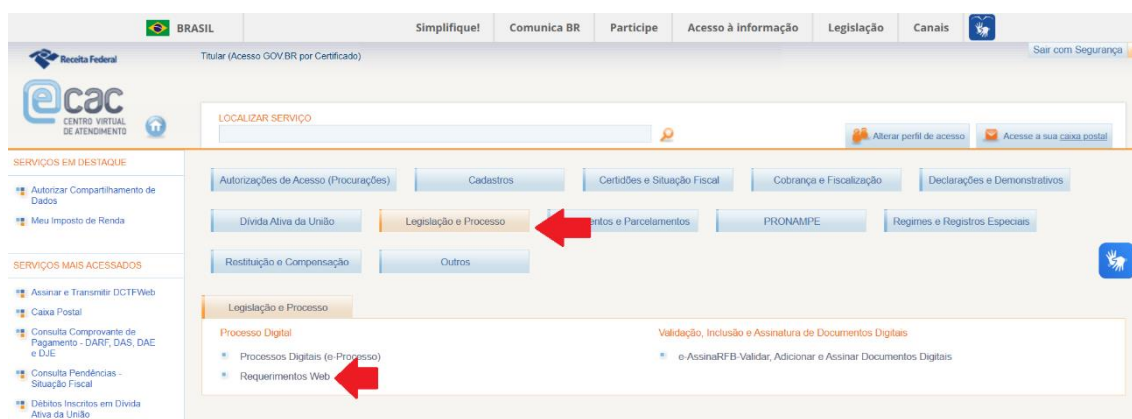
BRASIL Simplifique! Comunica BR Participe Acesso à informação Legislação Canais

Receita Federal

Titular (Acesso GOV.BR por Certificado)

Sair com Segurança

ecac CENTRO VIRTUAL DE ATENDIMENTO

LOCALIZAR SERVIÇO

Alterar perfil de acesso

Acesse a sua caixa postal

SERVIÇOS EM DESTAQUE

Autorizar Compartilhamento de Dados

Meu Imposto de Renda

SERVIÇOS MAIS ACESSADOS

Assinar e Transmitir DCTFWeb

Caixa Postal

Consulta Comprovante de Pagamento - DARF, DAS, DAE e DJE

Consulta Pendências - Situação Fiscal

Débitos Inscritos em Dívida Ativa da União

Autorizações de Acesso (Procurações) | Cadastros | Certidões e Situação Fiscal | Cobrança e Fiscalização | Declarações e Demonstrativos

Dívida Ativa da União | Legislação e Processo | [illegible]entos e Parcelamentos | PRONAMPE | Regimes e Registros Especiais

Restituição e Compensação | Outros

Legislação e Processo

Processo Digital

Processos Digitais (e-Processo)

Requerimentos Web

Validação, Inclusão e Assinatura de Documentos Digitais

e-AssinaRFB-Validar, Adicionar e Assinar Documentos Digitais